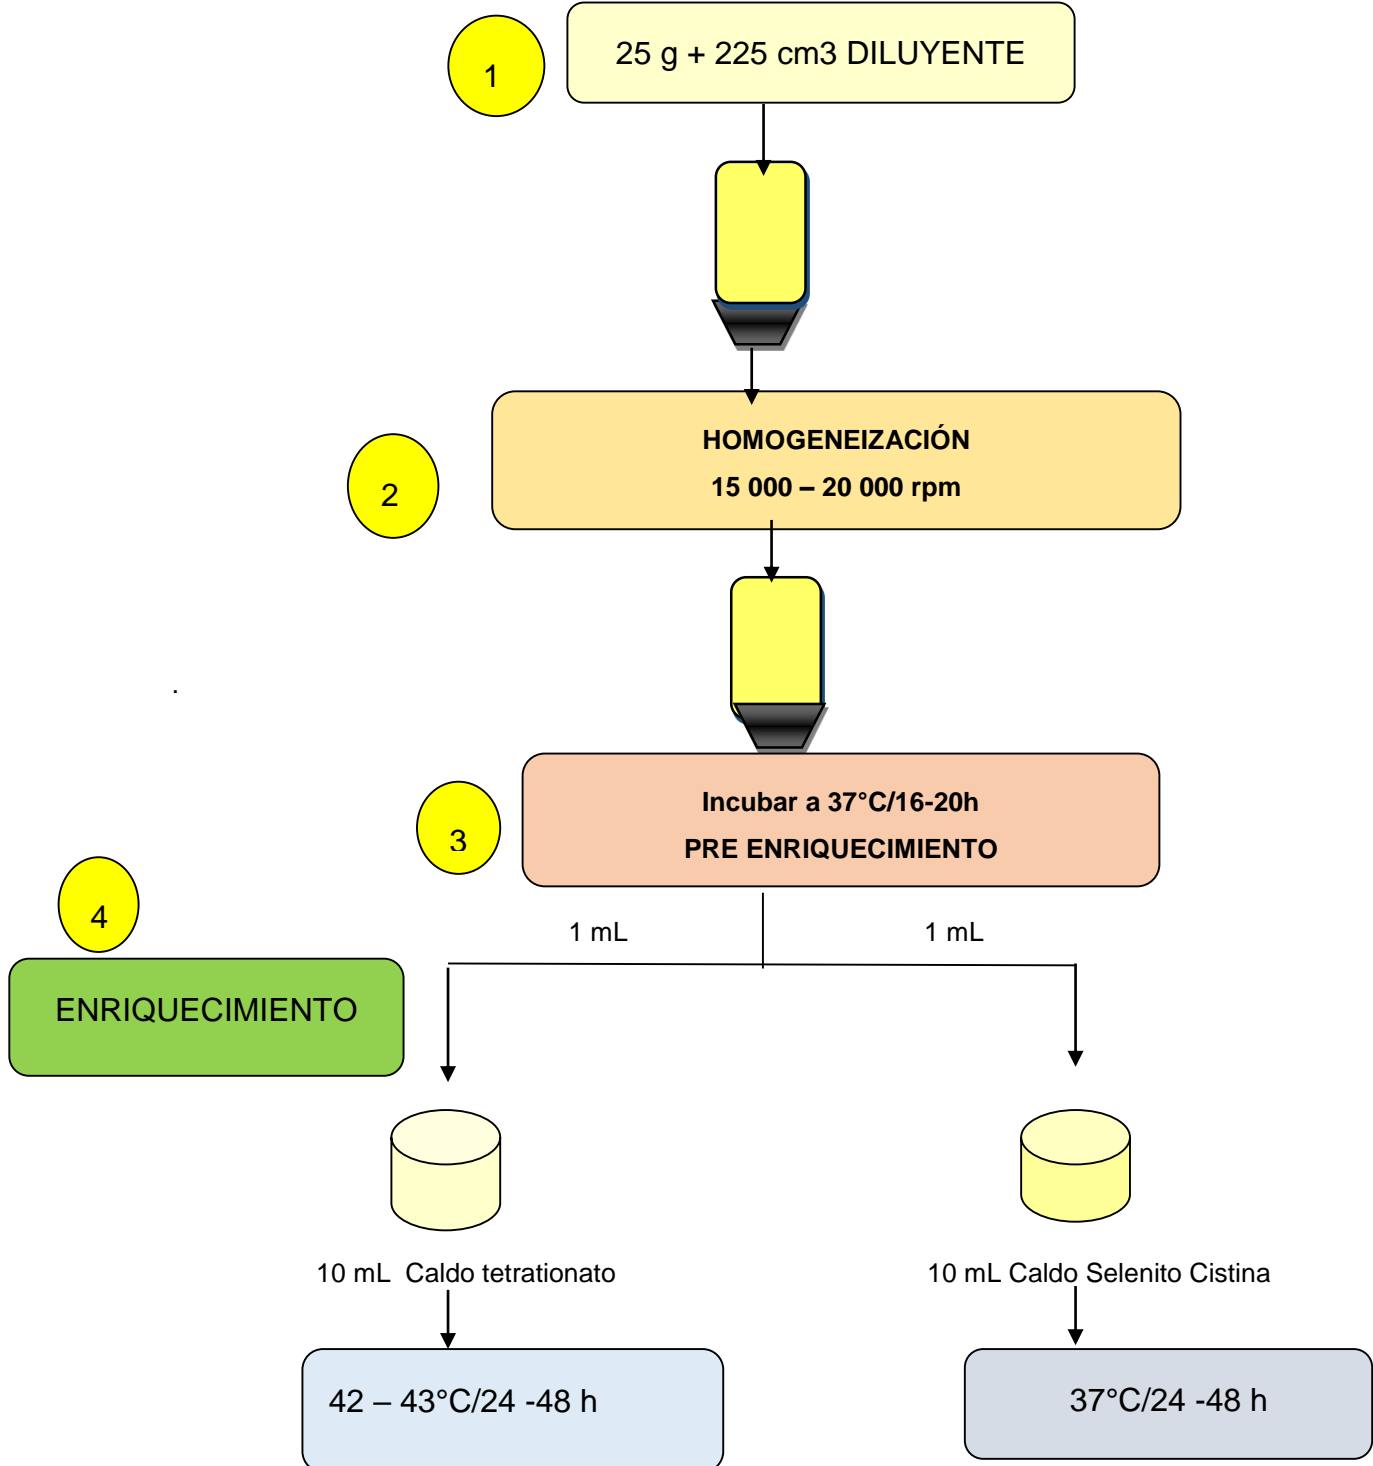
1

25 g + 225 cm3 DILUYENTE

2

HOMOGENEIZACIÓN

15 000 – 20 000 rpm

.

3

Incubar a 37°C/16-20h

PRE ENRIQUECIMIENTO

4

ENRIQUECIMIENTO

1 mL

1 mL

10 mL Caldo tetrationato

10 mL Caldo Selenito Cistina

42 – 43°C/24 -48 h

37°C/24 -48 h